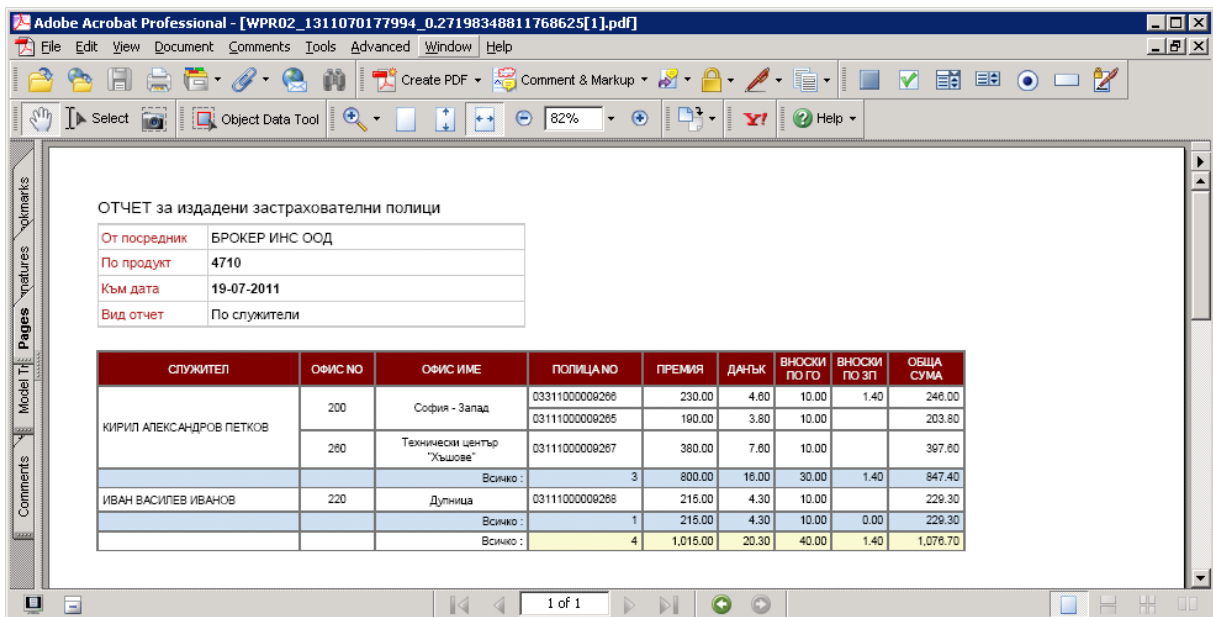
Adobe Acrobat Professional - [WPR02_1311070177994_0.27198348811768625[1].pdf]

File Edit View Document Comments Tools Advanced Window Help

Create PDF · Comment & Markup ·

Select · Object Data Tool · 82% · Help

Bookmarks · Signatures · Pages · Model Tree · Comments

ОТЧЕТ за издадени застрахователни полици

| От посредник | БРОКЕР ИНС ООД |
|---|---|
| По продукт | 4710 |
| Към дата | 19-07-2011 |
| Вид отчет | По служители |

| СЛУЖИТЕЛ | ОФИС NO | ОФИС ИМЕ | ПОЛИЦА NO | ПРЕМИЯ | ДАНЪК | ВНОСКИ ПО ГО | ВНОСКИ ПО ЗП | ОБЩА СУМА |
|---|---|---|---|---|---|---|---|---|
| КИРИЛ АЛЕКСАНДРОВ ПЕТКОВ | 200 | София - Запад | 03311000009266 | 230.00 | 4.60 | 10.00 | 1.40 | 246.00 |
| | | | 03111000009265 | 190.00 | 3.80 | 10.00 | | 203.80 |
| | 260 | Технически център "Хъшове" | 03111000009267 | 380.00 | 7.60 | 10.00 | | 397.60 |
| | | Всичко : | 3 | 800.00 | 16.00 | 30.00 | 1.40 | 847.40 |
| ИВАН ВАСИЛЕВ ИВАНОВ | 220 | Дупница | 03111000009268 | 215.00 | 4.30 | 10.00 | | 229.30 |
| | | Всичко : | 1 | 215.00 | 4.30 | 10.00 | 0.00 | 229.30 |
| | | Всичко : | 4 | 1,015.00 | 20.30 | 40.00 | 1.40 | 1,076.70 |

1 of 1